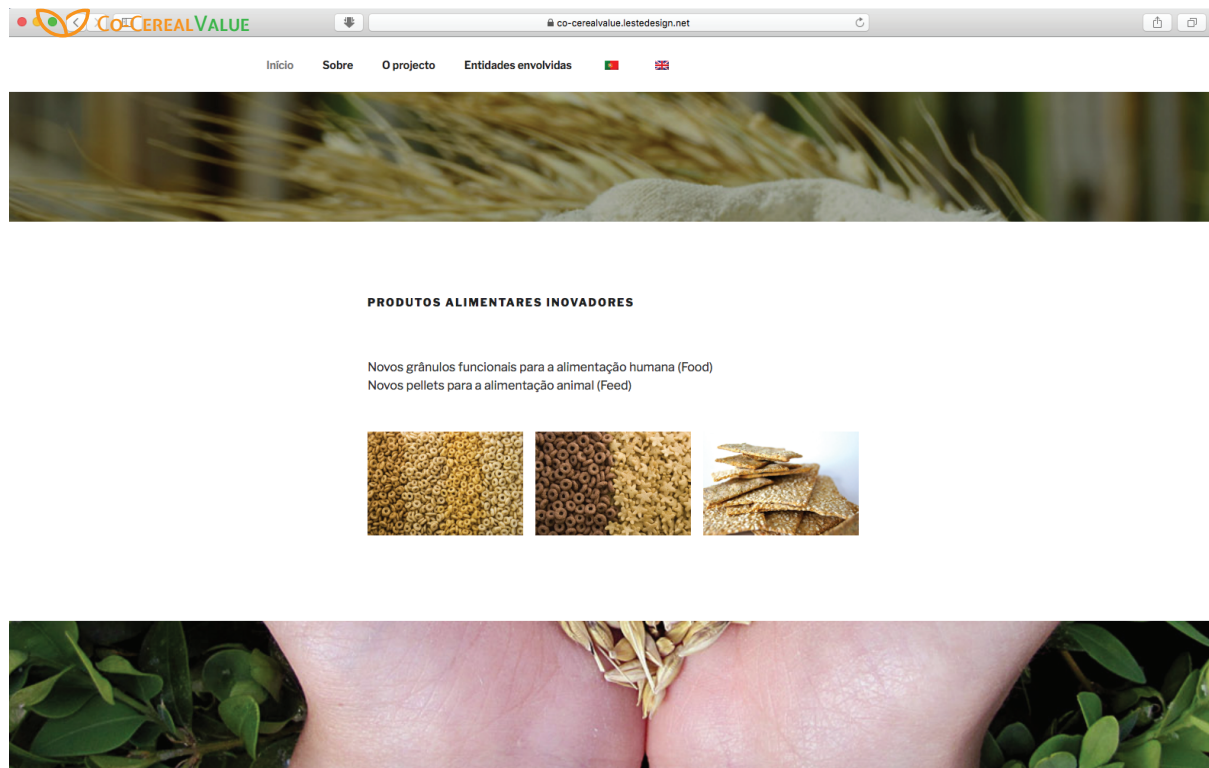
CO-CEREALVALUE

co-cerealvalue.lestedesign.net

Início Sobre O projecto Entidades envolvidas

PRODUTOS ALIMENTARES INOVADORES

Novos grânulos funcionais para a alimentação humana (Food)
Novos pellets para a alimentação animal (Feed)